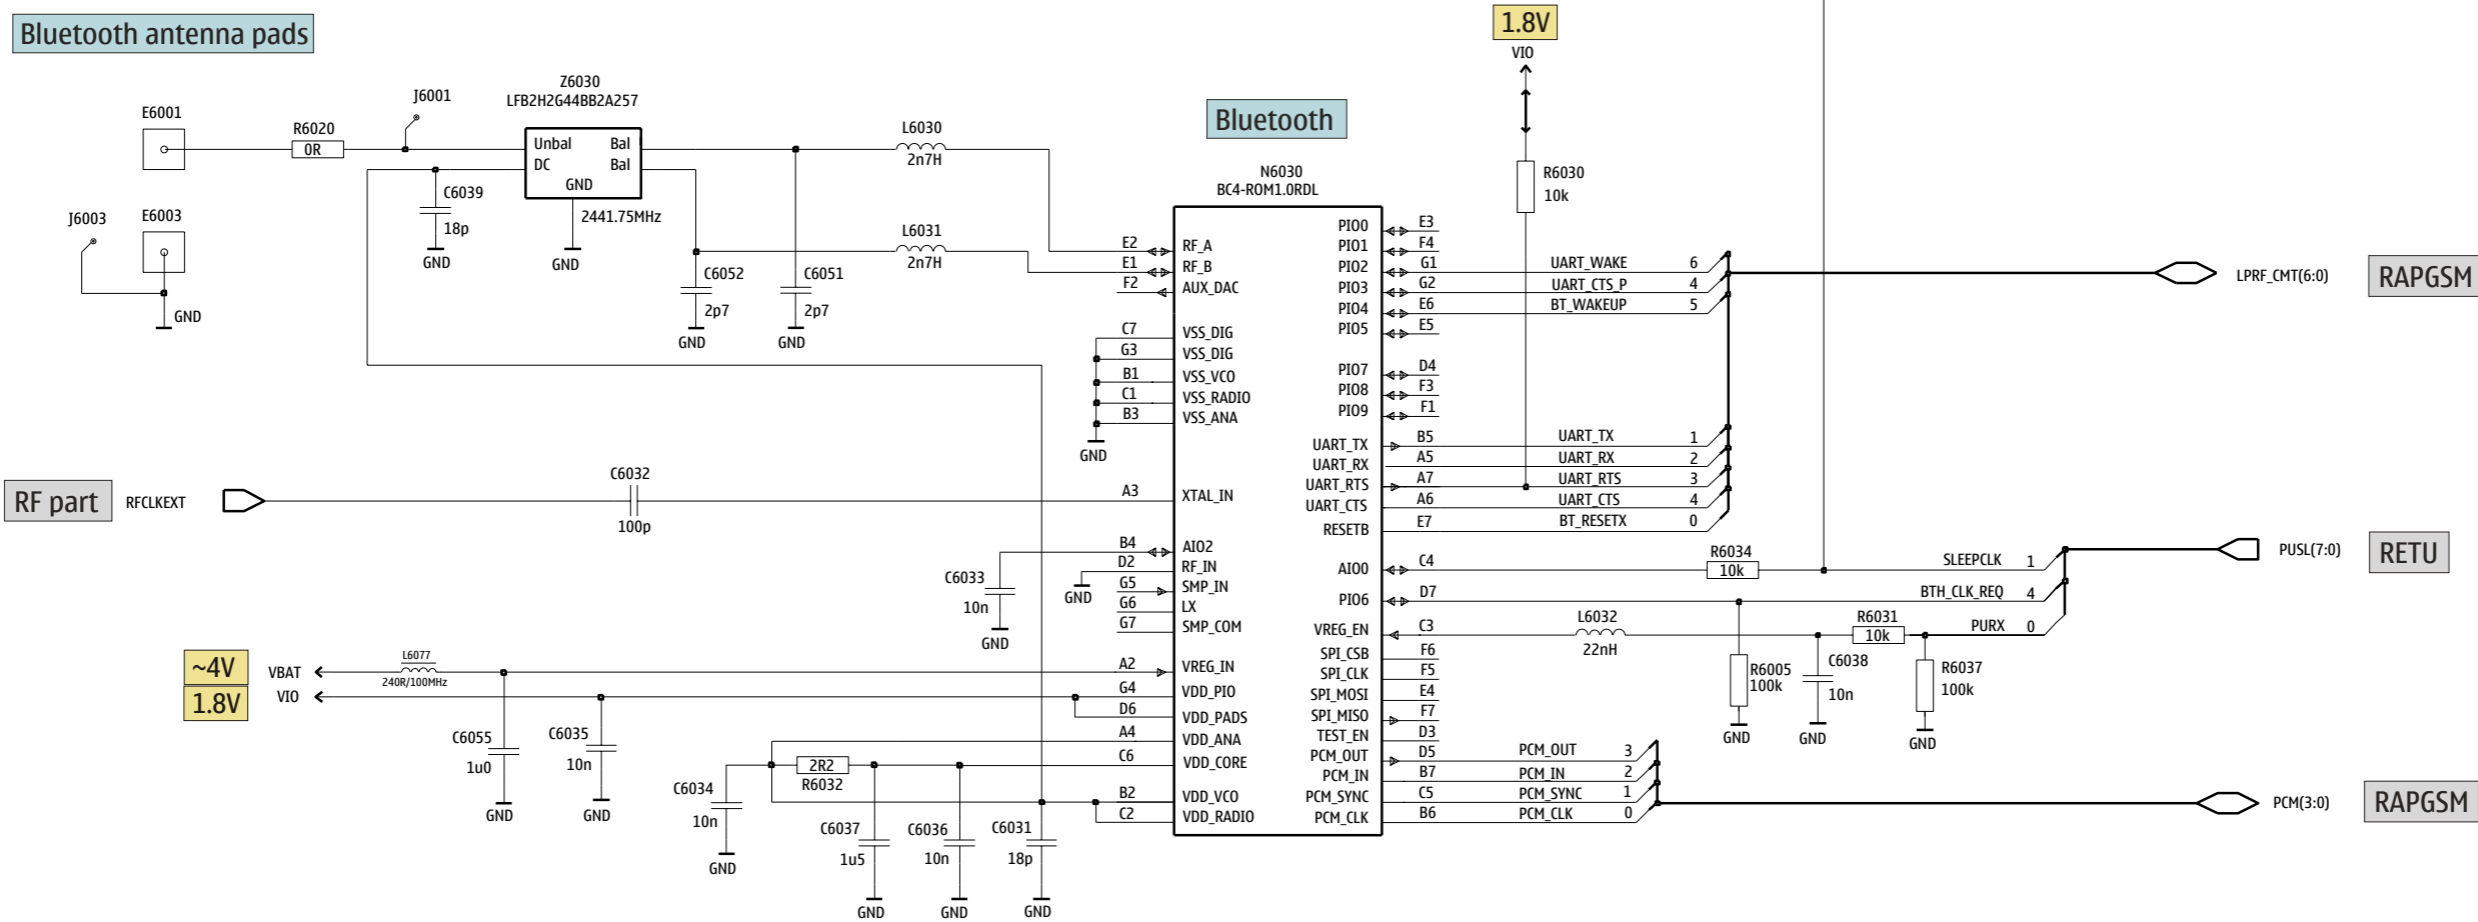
Bluetooth antenna pads

E6001
R6020
0R
J6001
Z6030
LFB2H2G44BB2A257
Unbal
Bal
DC
Bal
GND
2441.75MHz
GND
C6039
18p
GND
J6003
E6003
GND
L6030
2n7H
L6031
2n7H
C6052
2p7
GND
C6051
2p7
GND

Bluetooth
N6030
BC4-ROM1.0RDL

1.8V
VIO
R6030
10k

E2 RF_A
E1 RF_B
F2 AUX_DAC
C7 VSS_DIG
G3 VSS_DIG
B1 VSS_VCO
C1 VSS_RADIO
B3 VSS_ANA
GND
A3 XTAL_IN
B4 AIO2
D2 RF_IN
G5 SMP_IN
G6 LX
G7 SMP_COM
A2 VREG_IN
G4 VDD_PIO
D6 VDD_PADS
A4 VDD_ANA
C6 VDD_CORE
B2 VDD_VCO
C2 VDD_RADIO
GND

PIO0 E3
PIO1 F4
PIO2 G1
PIO3 G2
PIO4 E6
PIO5 E5
PIO7 D4
PIO8 F3
PIO9 F1
UART_TX B5
UART_RX A5
UART_RTS A7
UART_CTS A6
RESETB E7
AIO0 C4
PIO6 D7
VREG_EN C3
SPI_CSB F6
SPI_CLK F5
SPI_MOSI E4
SPI_MISO F7
TEST_EN D3
PCM_OUT D5
PCM_IN B7
PCM_SYNC C5
PCM_CLK B6

UART_WAKE 6
UART_CTS_P 4
BT_WAKEUP 5
LPRF_CMT(6:0)
RAPGSM
UART_TX 1
UART_RX 2
UART_RTS 3
UART_CTS 4
BT_RESETX 0

RF part
RFCLKEXT
C6032
100p
C6033
10n
GND
GND

R6034
10k
SLEEPCLK 1
BTH_CLK_REQ 4
PURX 0
PUSL(7:0)
RETU
L6032
22nH
R6031
10k
R6005
100k
GND
C6038
10n
GND
R6037
100k
GND

PCM_OUT 3
PCM_IN 2
PCM_SYNC 1
PCM_CLK 0
PCM(3:0)
RAPGSM

~4V
1.8V
VBAT
VIO
L6077
240R/100MHz
C6055
1u0
GND
C6035
10n
GND
C6034
10n
GND
2R2
R6032
C6037
1u5
GND
C6036
10n
GND
C6031
18p
GND